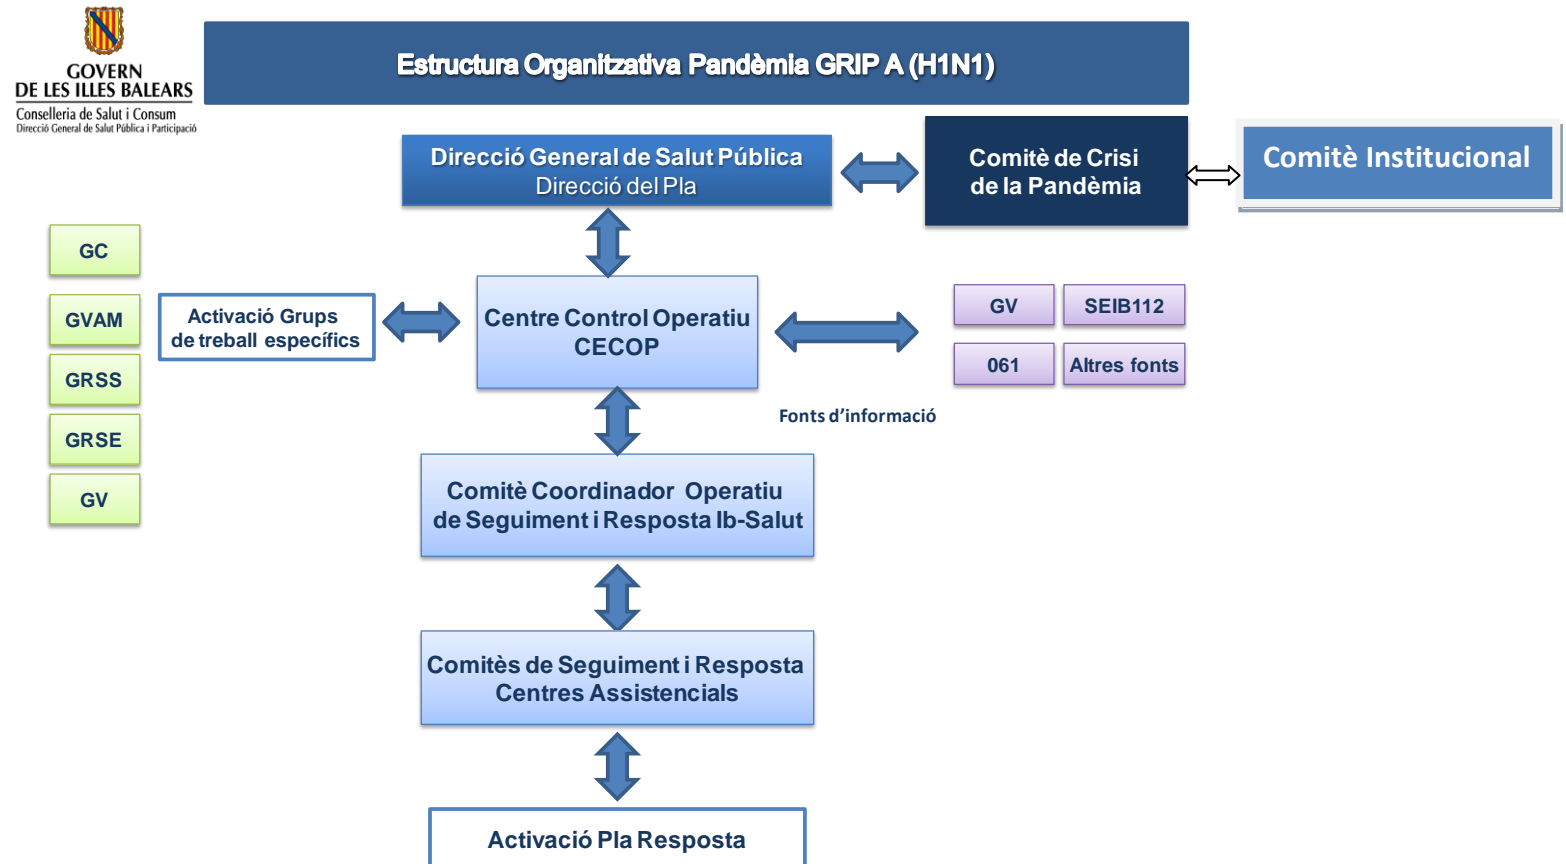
GOVERN DE LES ILLES BALEARS
Conselleria de Salut i Consum
Direcció General de Salut Pública i Participació

Estructura Organitzativa Pandèmia GRIP A (H1N1)

Direcció General de Salut Pública
Direcció del Pla

Comitè de Crisi de la Pandèmia

Comitè Institucional

GC

GVAM

GRSS

GRSE

GV

Activació Grups de treball específics

Centre Control Operatiu CECOP

GV

SEIB112

061

Altres fonts

Fonts d'informació

Comitè Coordinador Operatiu de Seguiment i Resposta Ib-Salut

Comitès de Seguiment i Resposta Centres Assistencials

Activació Pla Resposta